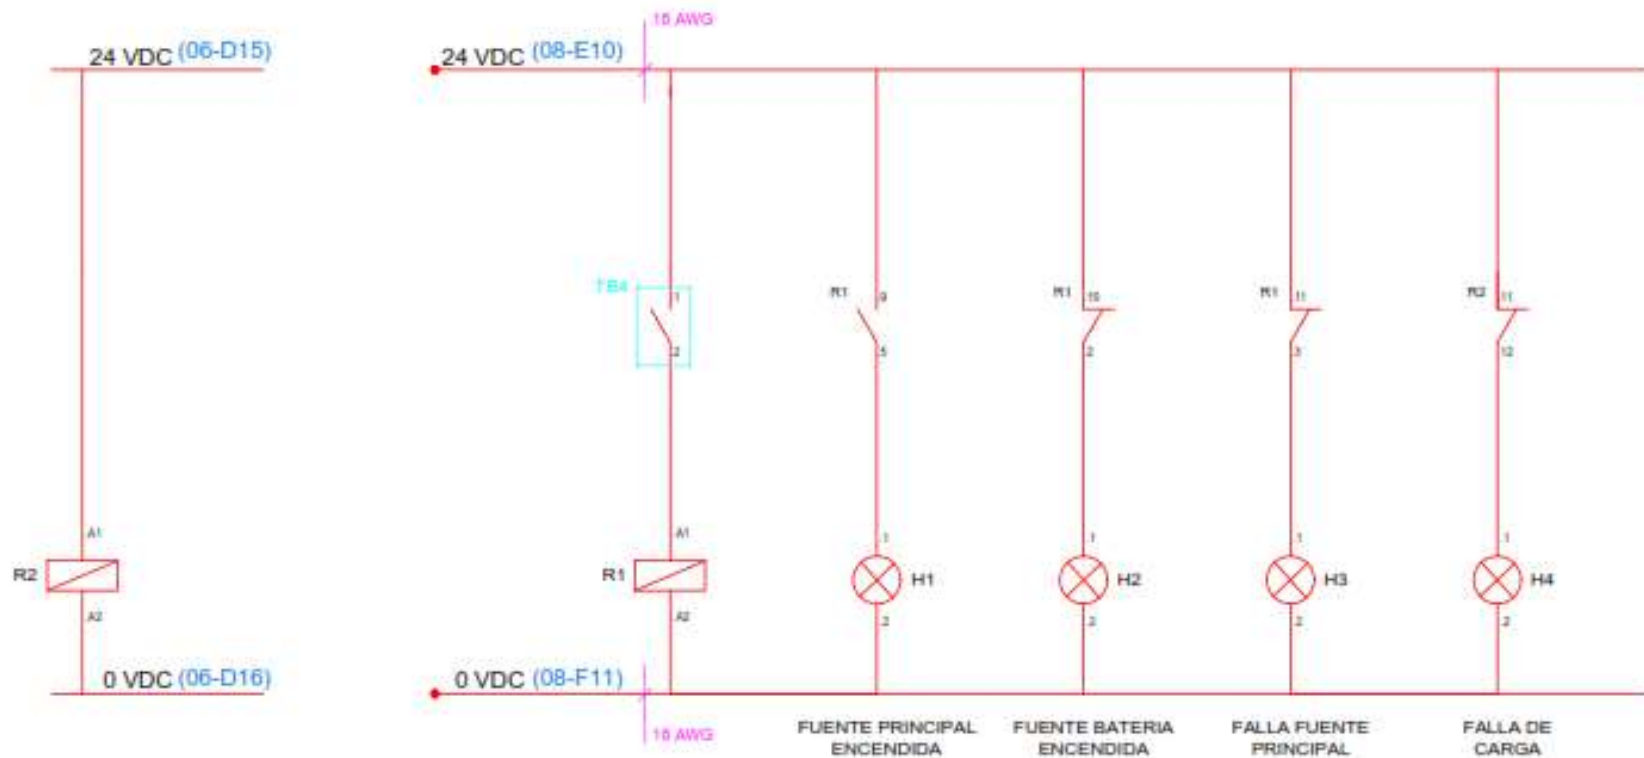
24 VDC (06-D15)

24 VDC (08-E10)

18 AWG

TB4
1
2

R1 9
5

R1 10
2

R1 11
3

R2 11
12

A1
R2
A2

A1
R1
A2

1
H1
2

1
H2
2

1
H3
2

1
H4
2

0 VDC (06-D16)

0 VDC (08-F11)

18 AWG

FUENTE PRINCIPAL ENCENDIDA

FUENTE BATERIA ENCENDIDA

FALLA FUENTE PRINCIPAL

FALLA DE CARGA